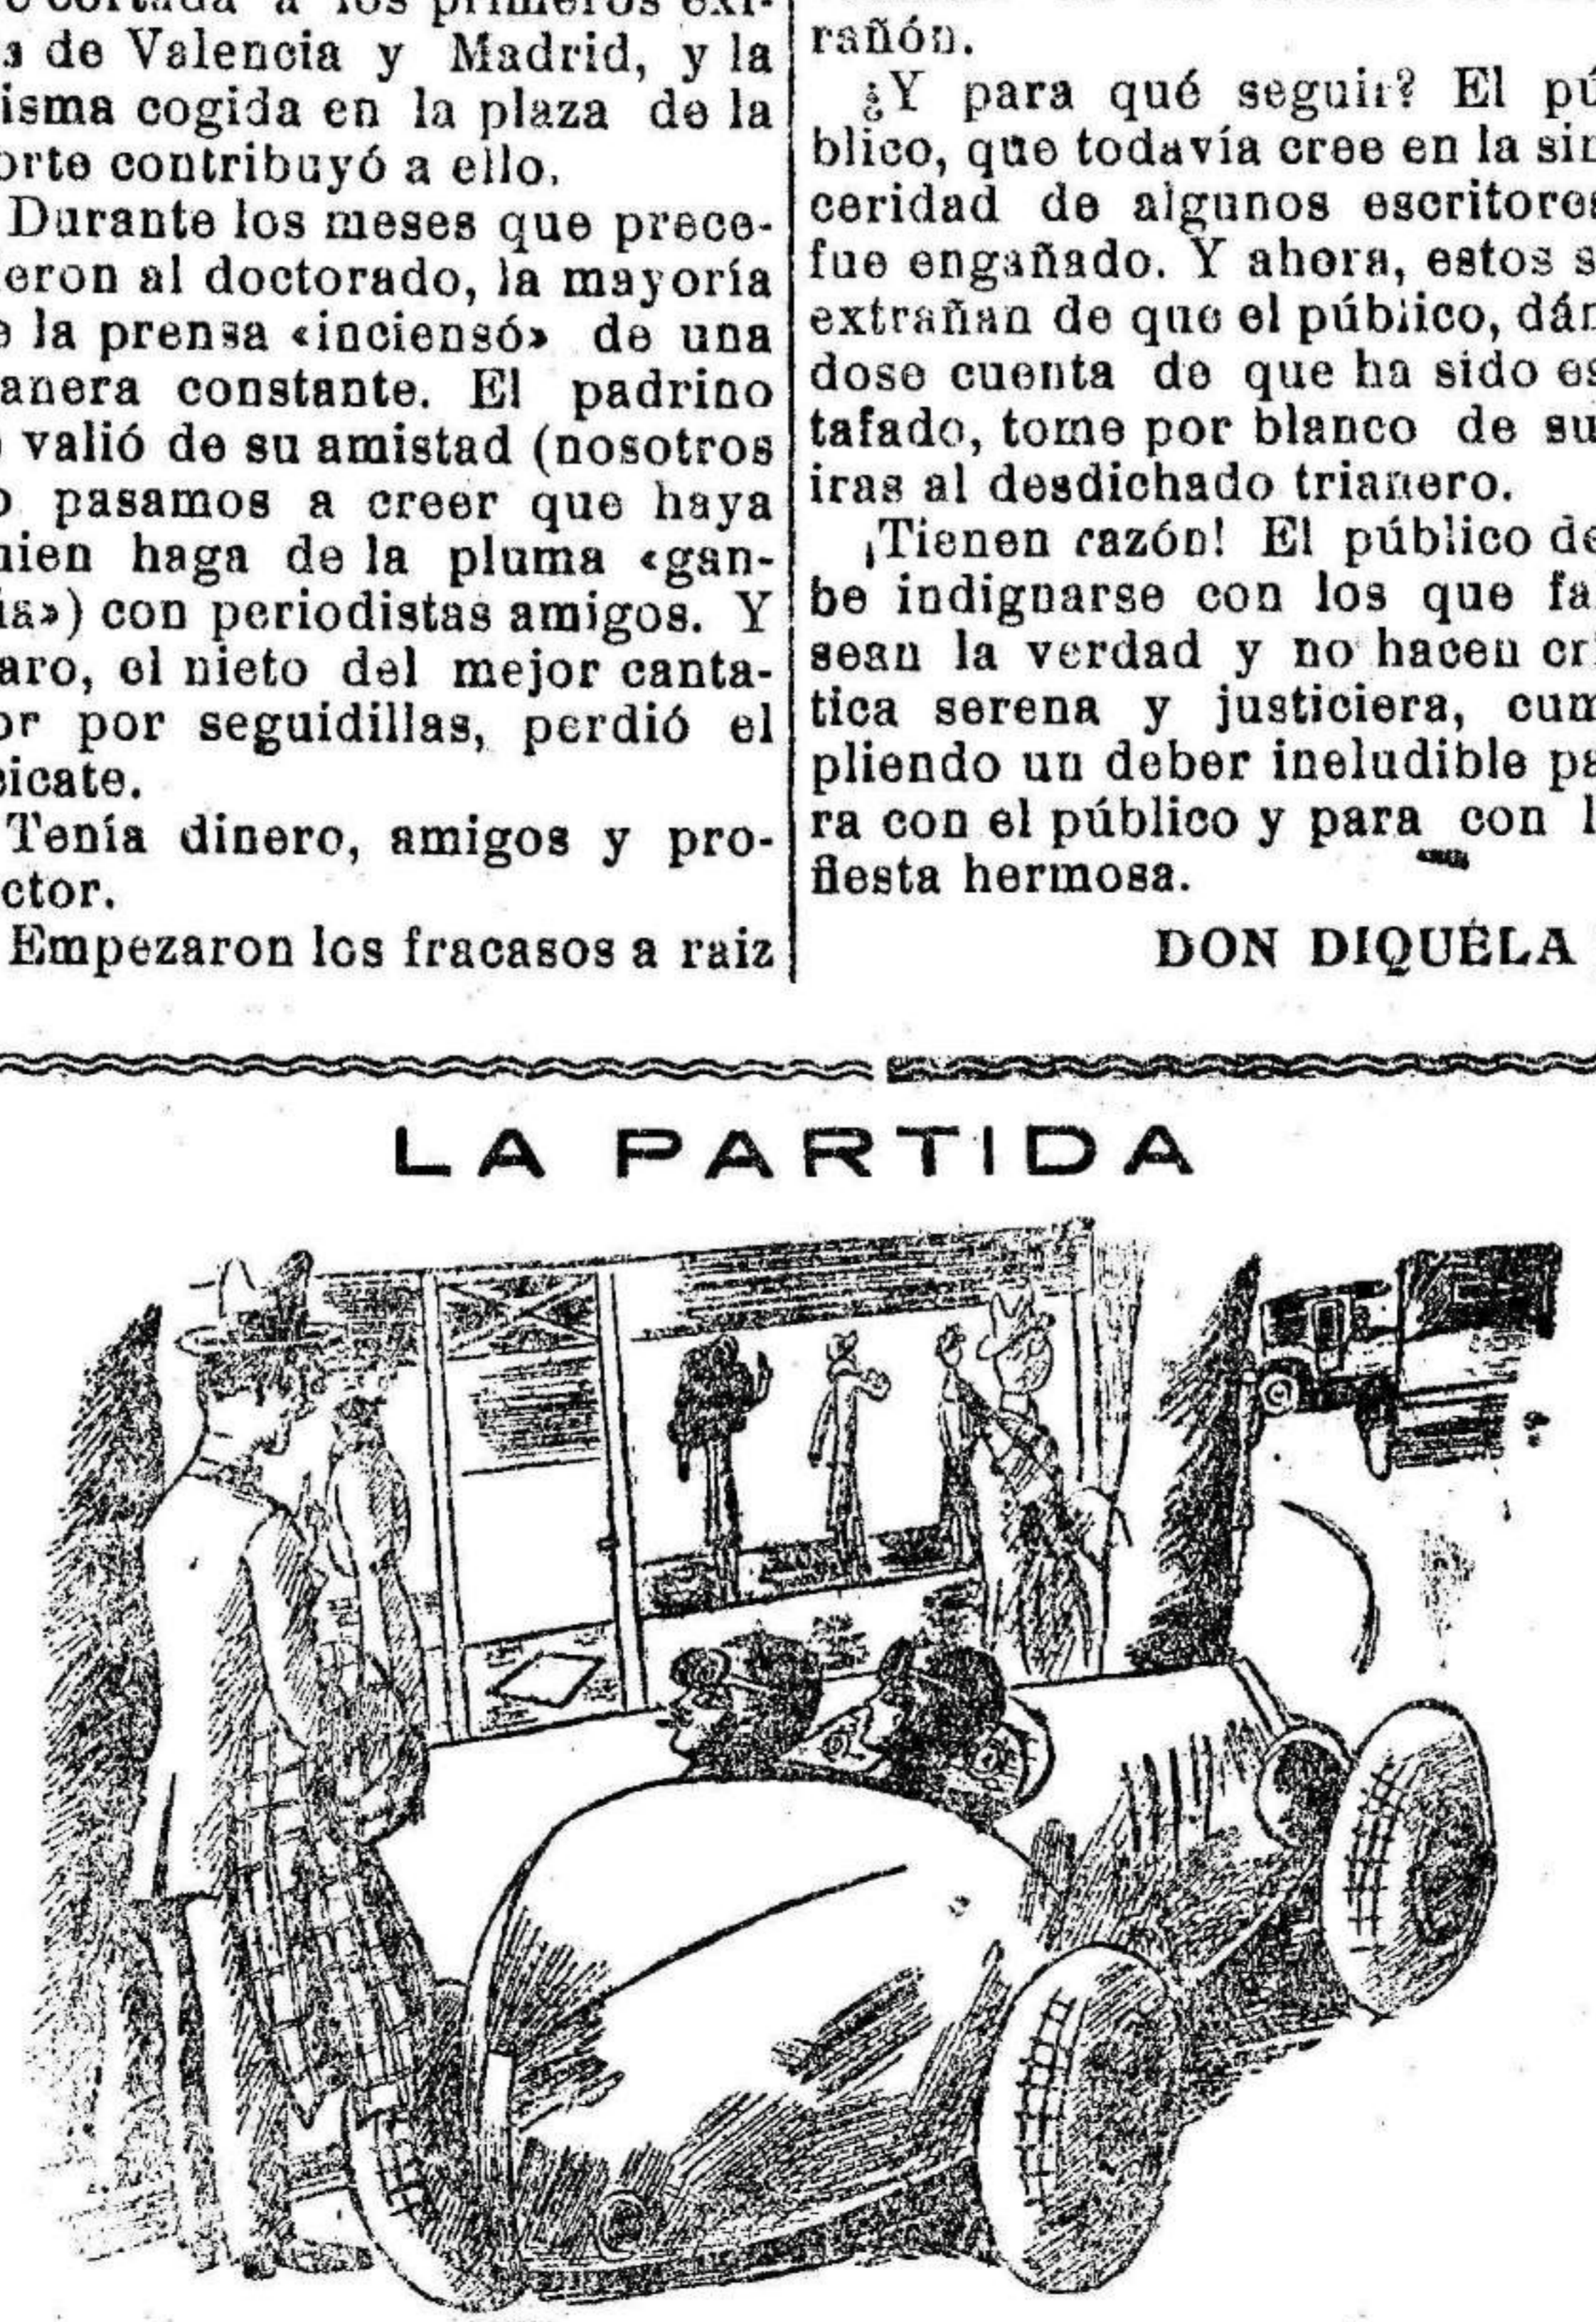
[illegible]e cortada a los primeros exi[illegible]s de Valencia y Madrid, y la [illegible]isma cogida en la plaza de la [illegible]orte contribuyó a ello.

Durante los meses que prece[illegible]eron al doctorado, la mayoría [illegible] la prensa «inciensó» de una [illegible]anera constante. El padrino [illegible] valió de su amistad (nosotros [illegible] pasamos a creer que haya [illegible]nien haga de la pluma «gan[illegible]ía») con periodistas amigos. Y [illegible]aro, el nieto del mejor canta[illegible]or por seguidillas, perdió el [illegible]icate.

Tenía dinero, amigos y pro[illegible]ctor.

Empezaron los fracasos a raiz

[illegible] rañón.

¿Y para qué seguir? El pú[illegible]blico, que todavía cree en la sin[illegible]ceridad de algunos escritores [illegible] fue engañado. Y ahora, estos s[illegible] extrañan de que el público, dán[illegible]dose cuenta de que ha sido es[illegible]tafado, tome por blanco de su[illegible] iras al desdichado trianero.

¡Tienen razón! El público de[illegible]be indignarse con los que fa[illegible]sean la verdad y no hacen cri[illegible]tica serena y justiciera, cum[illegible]pliendo un deber ineludible pa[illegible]ra con el público y para con l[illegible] fiesta hermosa.

DON DIQUÉLA

LA PARTIDA